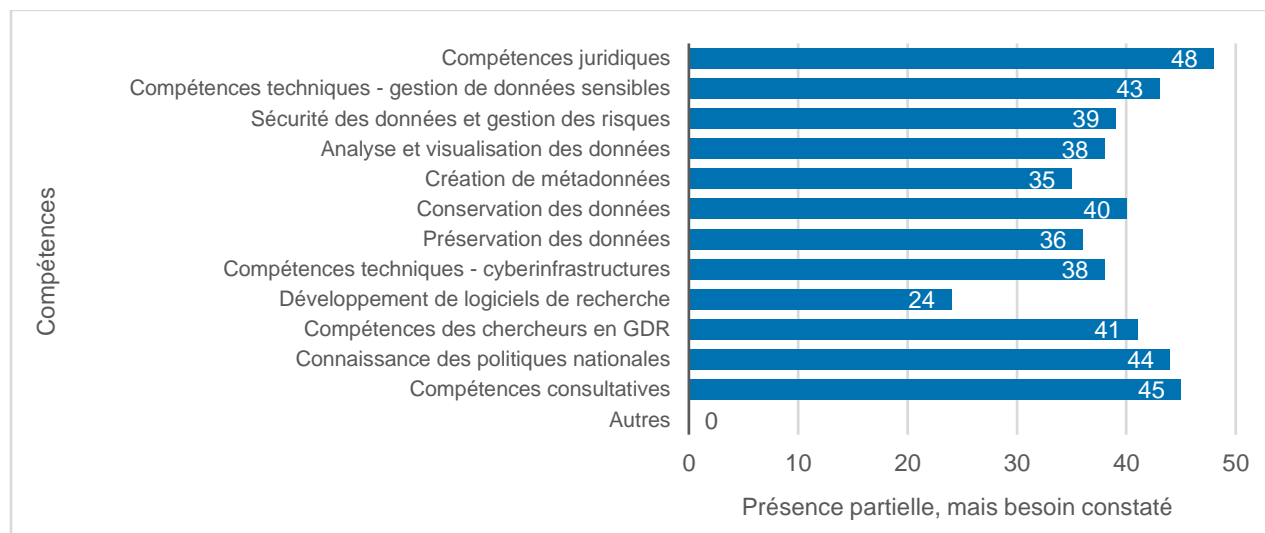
| Compétences | Présence partielle, mais besoin constaté |
|---|---|
| Compétences juridiques | 48 |
| Compétences techniques - gestion de données sensibles | 43 |
| Sécurité des données et gestion des risques | 39 |
| Analyse et visualisation des données | 38 |
| Création de métadonnées | 35 |
| Conservation des données | 40 |
| Préservation des données | 36 |
| Compétences techniques - cyberinfrastructures | 38 |
| Développement de logiciels de recherche | 24 |
| Compétences des chercheurs en GDR | 41 |
| Connaissance des politiques nationales | 44 |
| Compétences consultatives | 45 |
| Autres | 0 |

0 10 20 30 40 50